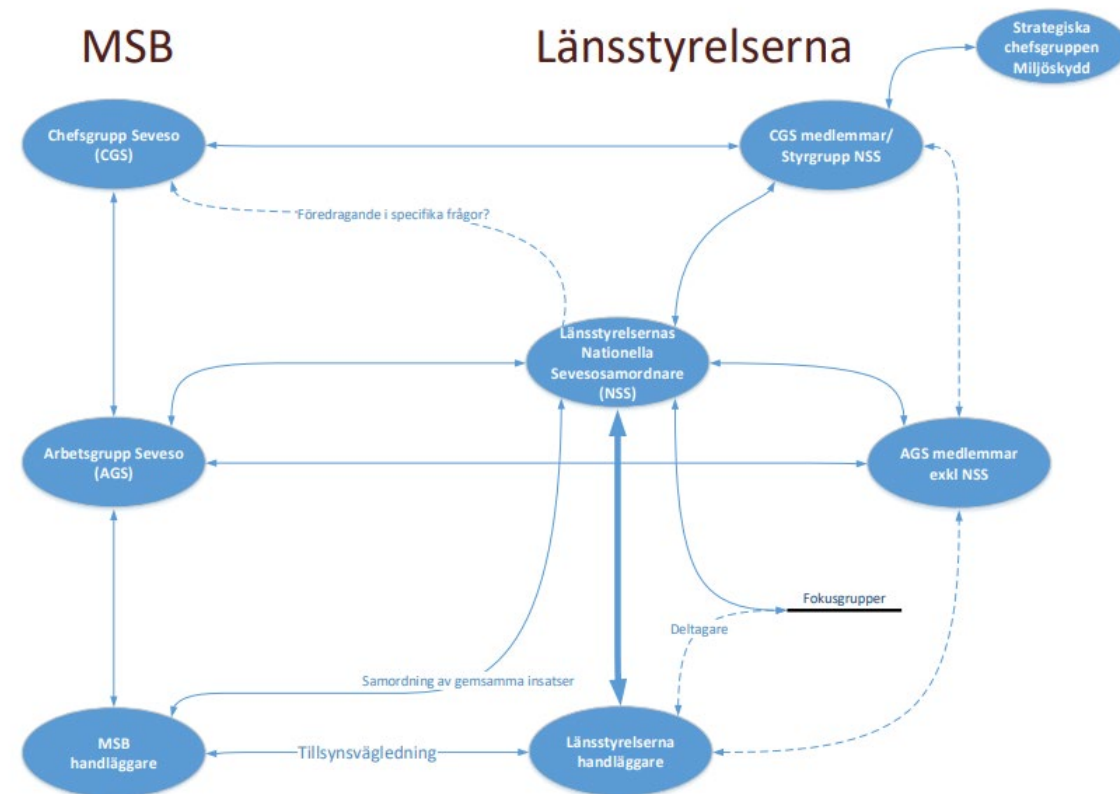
MSB

Länsstyrelserna

Strategiska chefsgruppen Miljöskydd

Chefsgrupp Seveso (CGS)

CGS medlemmar/ Styrgrupp NSS

Föredragande i specifika frågor?

Länsstyrelsernas Nationella Sevesosamordnare (NSS)

Arbetsgrupp Seveso (AGS)

AGS medlemmar exkl NSS

Fokusgrupper

Deltagare

Samordning av gemsamma insatser

MSB handläggare

Tillsynsvägledning

Länsstyrelserna handläggare